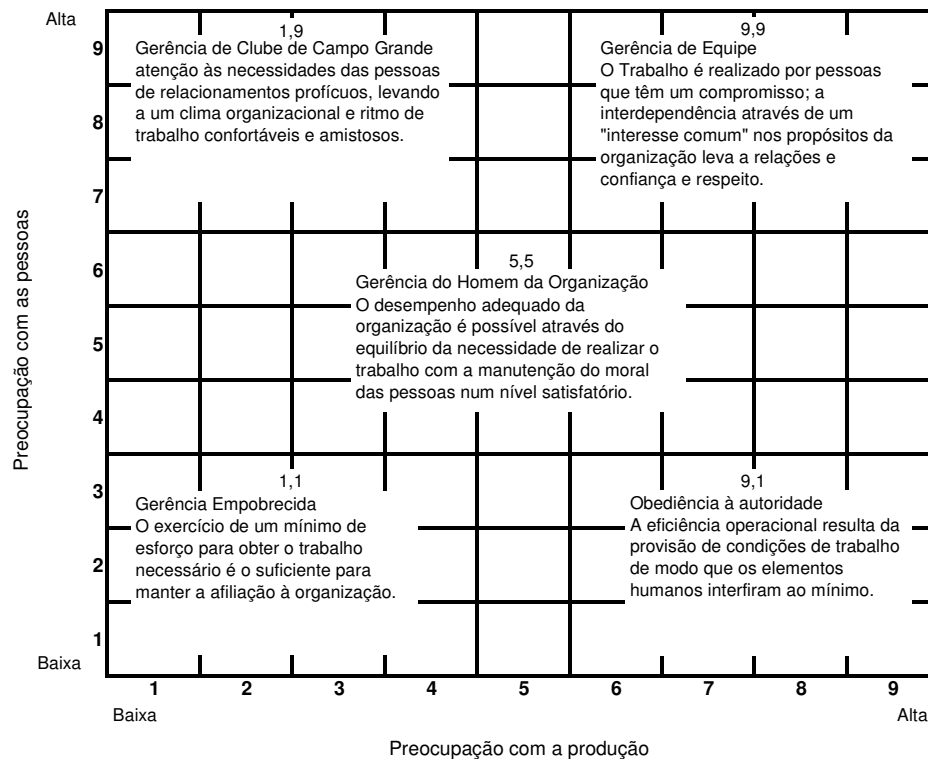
Alta
9
8
7
6
5
4
3
2
1
Baixa

Preocupação com as pessoas

1,9
Gerência de Clube de Campo Grande
atenção às necessidades das pessoas de relacionamentos profícuos, levando a um clima organizacional e ritmo de trabalho confortáveis e amistosos.

9,9
Gerência de Equipe
O Trabalho é realizado por pessoas que têm um compromisso; a interdependência através de um "interesse comum" nos propósitos da organização leva a relações e confiança e respeito.

5,5
Gerência do Homem da Organização
O desempenho adequado da organização é possível através do equilíbrio da necessidade de realizar o trabalho com a manutenção do moral das pessoas num nível satisfatório.

1,1
Gerência Empobrecida
O exercício de um mínimo de esforço para obter o trabalho necessário é o suficiente para manter a afiliação à organização.

9,1
Obediência à autoridade
A eficiência operacional resulta da provisão de condições de trabalho de modo que os elementos humanos interfiram ao mínimo.

1 2 3 4 5 6 7 8 9
Baixa
Alta

Preocupação com a produção